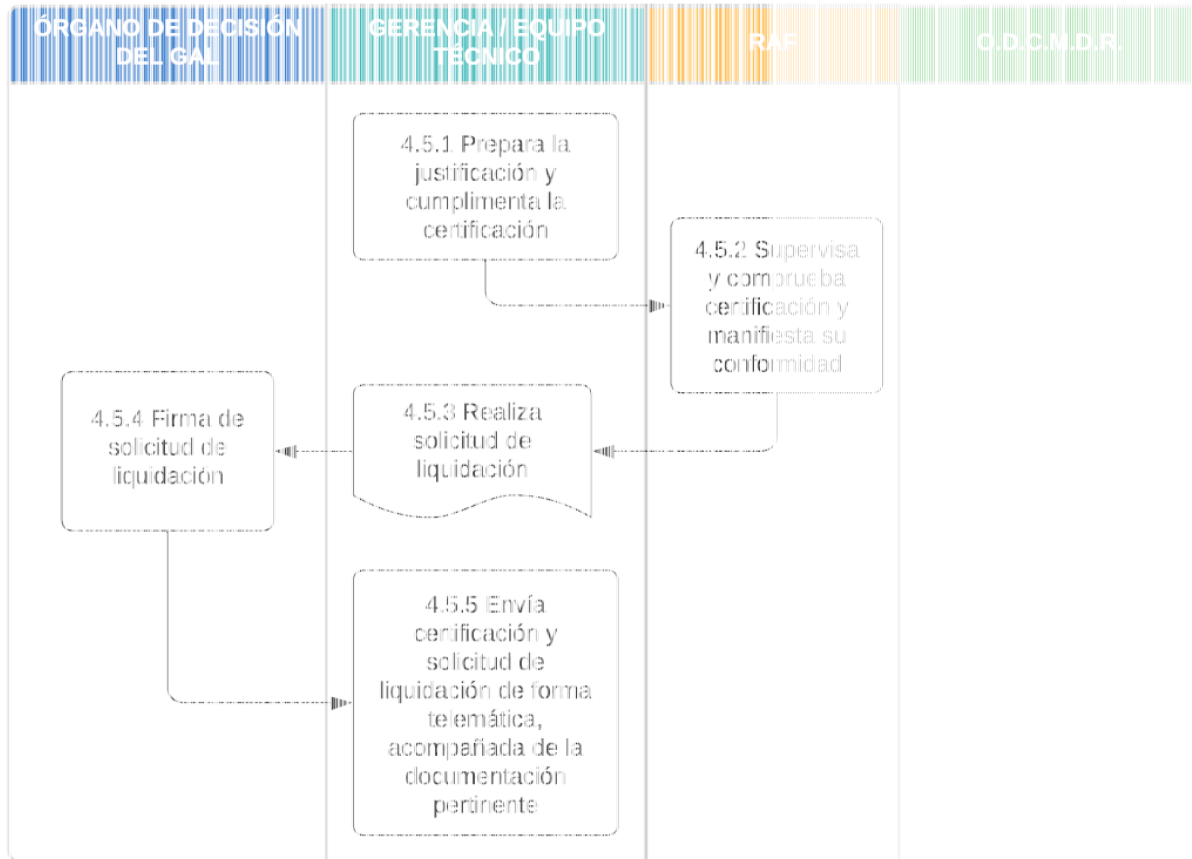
ÓRGANO DE DECISIÓN DEL GAL

GERENCIA / EQUIPO TÉCNICO

RAF

O.D.C.M.D.R.

4.5.1 Prepara la justificación y cumplimenta la certificación

4.5.2 Supervisa y comprueba certificación y manifiesta su conformidad

4.5.3 Realiza solicitud de liquidación

4.5.4 Firma de solicitud de liquidación

4.5.5 Envía certificación y solicitud de liquidación de forma telemática, acompañada de la documentación pertinente